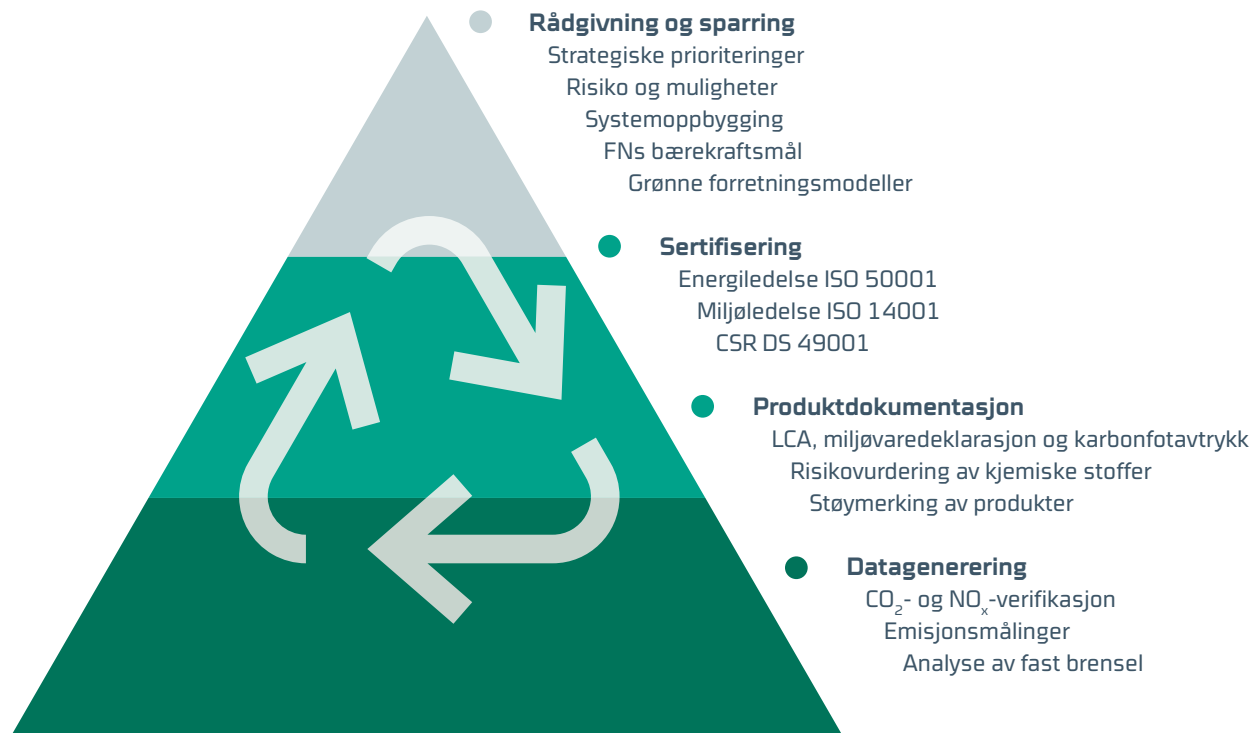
Rådgivning og sparring
Strategiske prioriteringer
Risiko og muligheter
Systemoppbygging
FNs bærekraftsmål
Grønne forretningsmodeller

Sertifisering
Energiledelse ISO 50001
Miljøledelse ISO 14001
CSR DS 49001

Produktdokumentasjon
LCA, miljøvaredeklarasjon og karbonfotavtrykk
Risikovurdering av kjemiske stoffer
Støymerking av produkter

Datagenerering
$CO_2$- og $NO_x$-verifikasjon
Emisjonsmålinger
Analyse av fast brensel